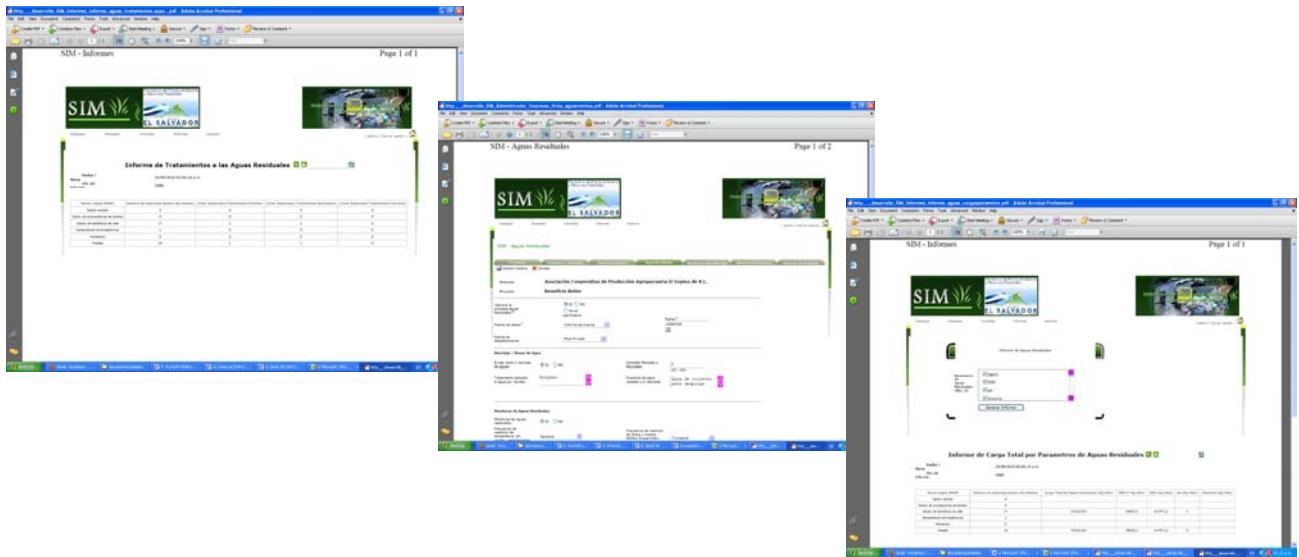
SIM - Informes

Page 1 of 1

SIM

EL SALVADOR

Informe de Tratamientos a las Aguas Residuales

SIM - Aguas Residuales

Page 1 of 2

SIM

EL SALVADOR

SIM - Aguas Residuales

Asociación Cooperativa de Producción Agropecuaria El Espino de R.L.

Beneficio Beites

SIM - Informes

Page 1 of 1

SIM

EL SALVADOR

Informe de Aguas Residuales

Generar Informe

Informe de Carga Total por Parametros de Aguas Residuales